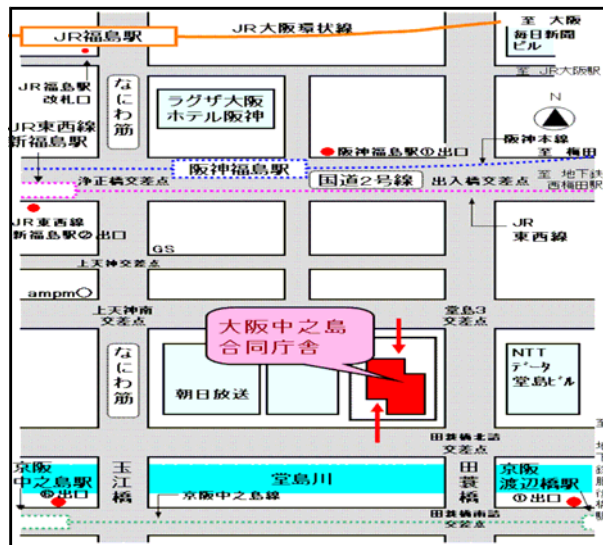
JR福島駅

JR大阪環状線

至 大阪

毎日新聞ビル

至 JR大阪駅

JR福島駅改札口

なにわ筋

ラグザ大阪ホテル阪神

N

JR東西線新福島駅

阪神福島駅①出口

阪神本線

至 梅田

阪神福島駅

浄正橋交差点

国道2号線

出入橋交差点

至 地下鉄西梅田駅

JR東西線新福島駅②出口

JR東西線

GS

上天神交差点

ampm

上天神南交差点

堂島3交差点

大阪中之島合同庁舎

なにわ筋

NTTデータ堂島ビル

朝日放送

田蓑橋北詰交差点

京阪中之島駅①出口

玉江橋

堂島川

田蓑橋

京阪渡辺橋駅①出口

京阪中之島線

田蓑橋南詰交差点